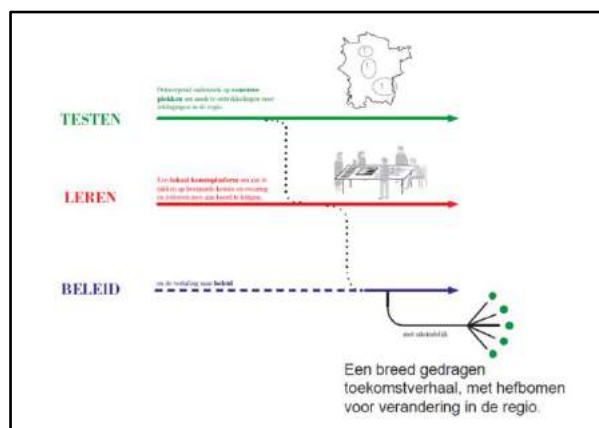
Ontwerpend onderzoek op concrete plekken om zoek te ontwikkelingen naar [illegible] in de regio.

TESTEN

Een lokaal kennisplatform om aan te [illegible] op bestaande kennis en ervaring en ambities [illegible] aan boord te krijgen.

LEREN

BELEID

en de vertaling naar beleid

met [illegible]

Een breed gedragen toekomstverhaal, met hefbomen voor verandering in de regio.